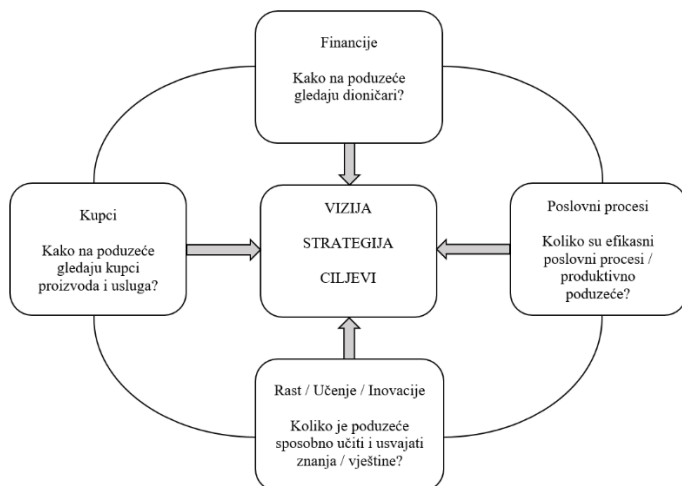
Financije

Kako na poduzeće gledaju dioničari?

Kupci

Kako na poduzeće gledaju kupci proizvoda i usluga?

VIZIJA

STRATEGIJA

CILJEVI

Poslovni procesi

Koliko su efikasni poslovni procesi / produktivno poduzeće?

Rast / Učenje / Inovacije

Koliko je poduzeće sposobno učiti i usvajati znanja / vještine?